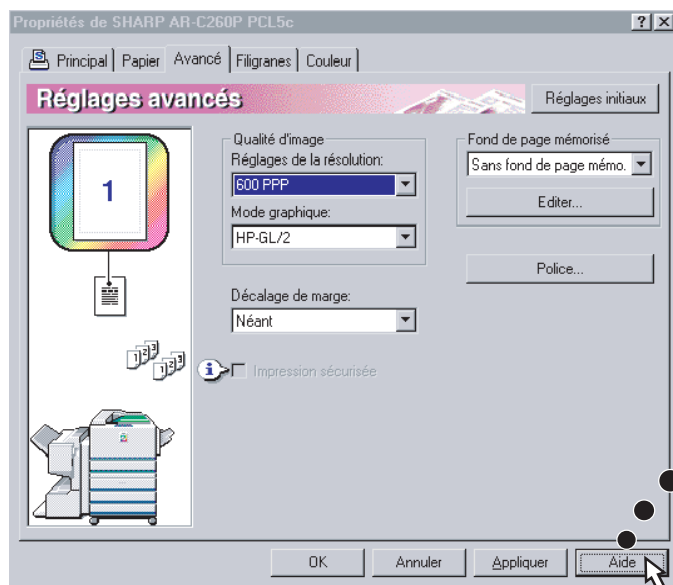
Propriétés de SHARP AR-C260P PCL5c

?

Principal | Papier | Avancé | Filigranes | Couleur

Réglages avancés

Réglages initiaux

1

Qualité d'image
Réglages de la résolution:
600 PPP
Mode graphique:
HP-GL/2

Fond de page mémorisé
Sans fond de page mémo.
Editer...

Police...

Décalage de marge:
Néant

Impression sécurisée

OK | Annuler | Appliquer | Aide